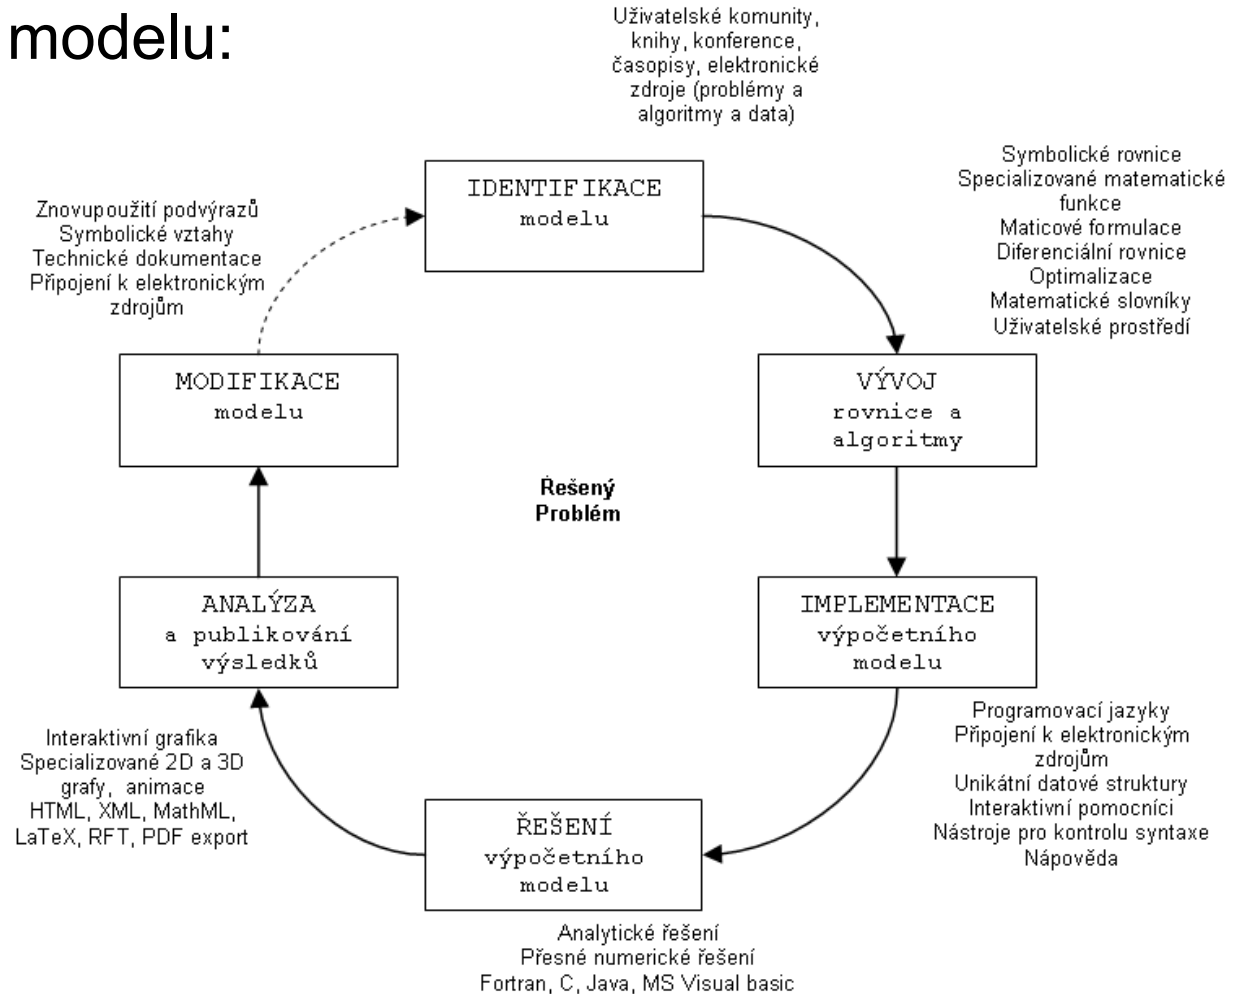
modelu:

Uživatelské komunity, knihy, konference, časopisy, elektronické zdroje (problémy a algoritmy a data)

IDENTIFIKACE
modelu

Symbolické rovnice
Specializované matematické funkce
Maticové formulace
Diferenciální rovnice
Optimalizace
Matematické slovníky
Uživatelské prostředí

VÝVOJ
rovnice a algoritmy

IMPLEMENTACE
výpočetního modelu

Programovací jazyky
Připojení k elektronickým zdrojům
Unikátní datové struktury
Interaktivní pomocníci
Nástroje pro kontrolu syntaxe
Nápověda

ŘEŠENÍ
výpočetního modelu

Analytické řešení
Přesné numerické řešení
Fortran, C, Java, MS Visual basic

ANALÝZA
a publikování výsledků

Interaktivní grafika
Specializované 2D a 3D grafy, animace
HTML, XML, MathML, LaTeX, RFT, PDF export

MODIFIKACE
modelu

Znovupoužití podvýrazů
Symbolické vztahy
Technické dokumentace
Připojení k elektronickým zdrojům

Řešený
Problém